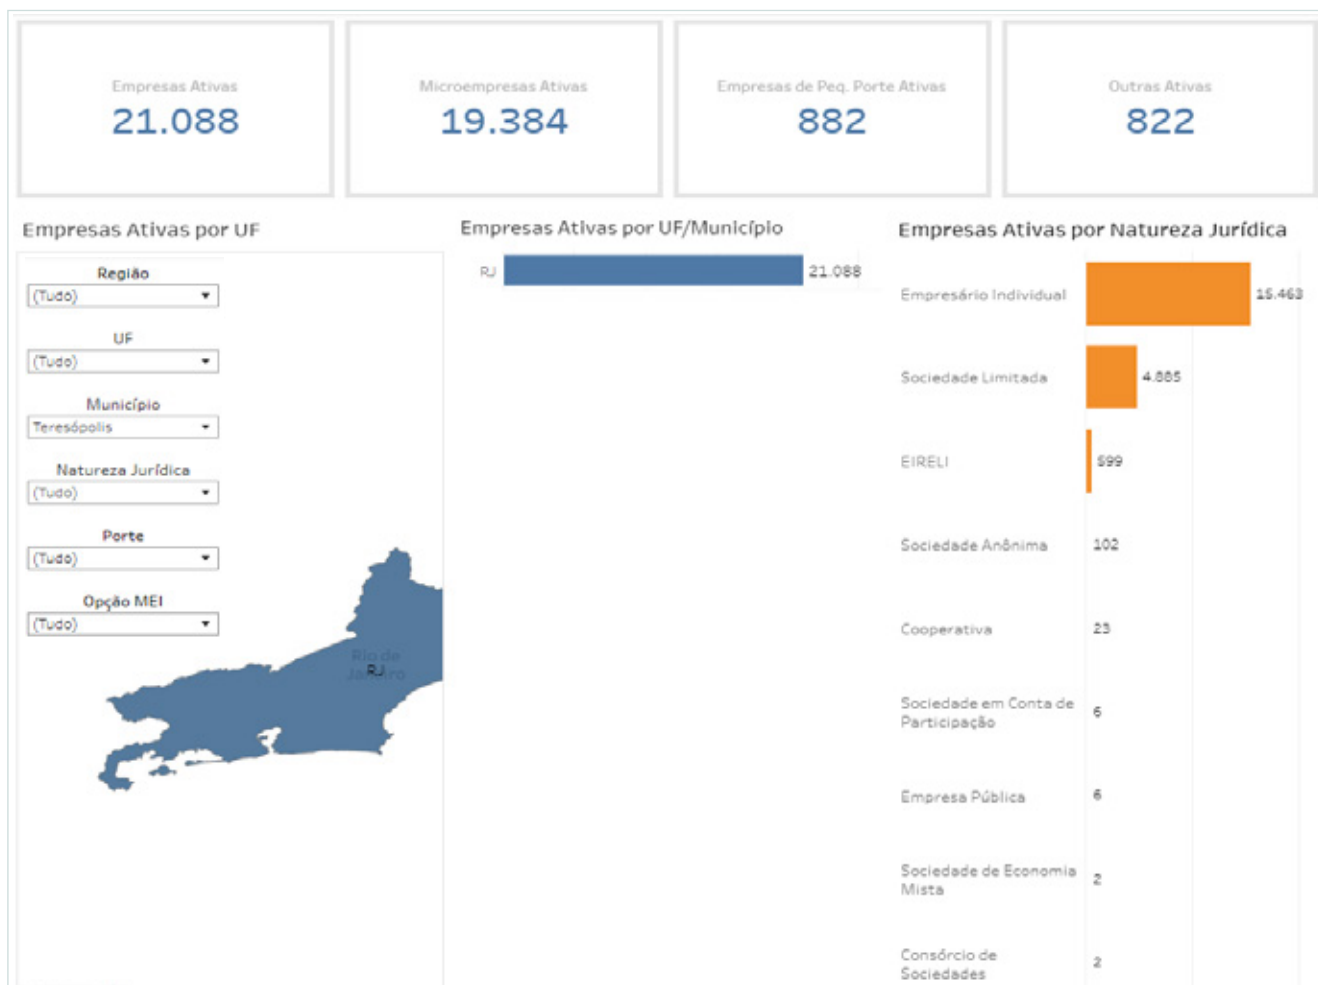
Empresas Ativas
21.088

Microempresas Ativas
19.384

Empresas de Peq. Porte Ativas
882

Outras Ativas
822

Empresas Ativas por UF

Região
(Tudo)

UF
(Tudo)

Município
Teresópolis

Natureza Jurídica
(Tudo)

Porte
(Tudo)

Opção MEI
(Tudo)

Rio de Janeiro
RJ

Empresas Ativas por UF/Município

RJ 21.088

Empresas Ativas por Natureza Jurídica

| | |
|---|---|
| Empresário Individual | 15.463 |
| Sociedade Limitada | 4.885 |
| EIRELI | 599 |
| Sociedade Anônima | 102 |
| Cooperativa | 23 |
| Sociedade em Conta de Participação | 6 |
| Empresa Pública | 6 |
| Sociedade de Economia Mista | 2 |
| Consórcio de Sociedades | 2 |